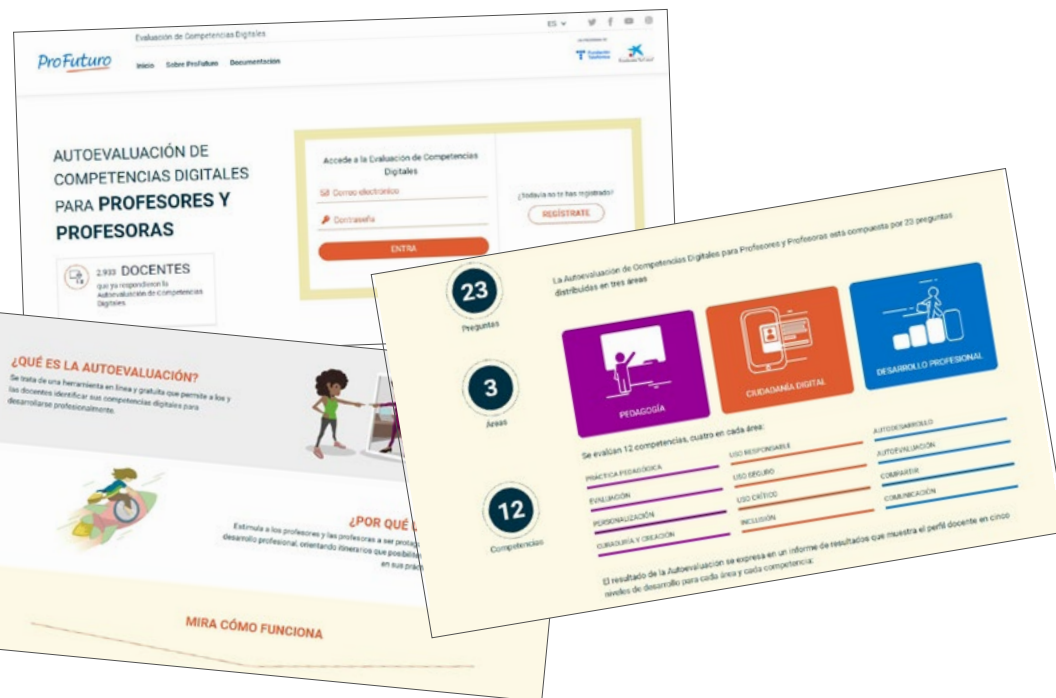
Evaluación de Competencias Digitales

ES

ProFuturo

Inicio Sobre ProFuturo Documentación

Fundación Telefónica

Fundación "la Caixa"

AUTOEVALUACIÓN DE COMPETENCIAS DIGITALES PARA PROFESORES Y PROFESORAS

2.933 DOCENTES que ya respondieron la Autoevaluación de competencias Digitales

Accede a la Evaluación de Competencias Digitales

Correo electrónico

Contraseña

ENTRA

¿Todavía no te has registrado?

REGÍSTRATE

¿QUÉ ES LA AUTOEVALUACIÓN?

Se trata de una herramienta en línea y gratuita que permite a los y las docentes identificar sus competencias digitales para desarrollarse profesionalmente.

¿POR QUÉ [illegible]

Estimula a los profesores y las profesoras a ser protag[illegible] desarrollo profesional orientando itinerarios que posibilit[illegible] en sus prác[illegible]

MIRA CÓMO FUNCIONA

23

Preguntas

La Autoevaluación de Competencias Digitales para Profesores y Profesoras está compuesta por 23 preguntas distribuidas en tres áreas

3

Áreas

PEDAGOGÍA

CIUDADANÍA DIGITAL

DESARROLLO PROFESIONAL

Se evalúan 12 competencias, cuatro en cada área:

PRÁCTICA PEDAGÓGICA

EVALUACIÓN

PERSONALIZACIÓN

CURADURÍA Y CREACIÓN

USO RESPONSABLE

USO SEGURO

USO CRÍTICO

INCLUSIÓN

AUTODESARROLLO

AUTOEVALUACIÓN

COMPARTIR

COMUNICACIÓN

12

Competencias

El resultado de la Autoevaluación se expresa en un informe de resultados que muestra el perfil docente en cinco niveles de desarrollo para cada área y cada competencia: